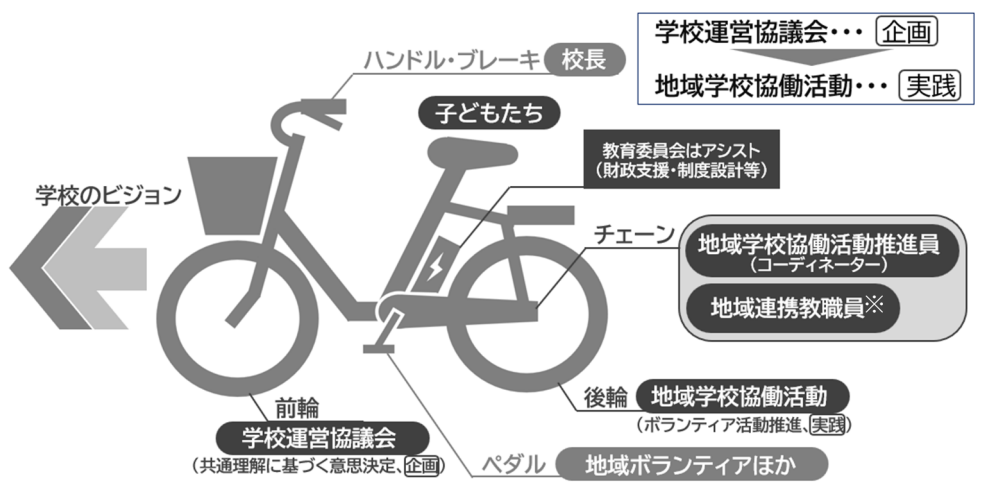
学校運営協議会・・・ 企画

地域学校協働活動・・・ 実践

ハンドル・ブレーキ 校長

子どもたち

教育委員会はアシスト
（財政支援・制度設計等）

学校のビジョン

チェーン

地域学校協働活動推進員
（コーディネーター）

地域連携教職員※

後輪 地域学校協働活動
（ボランティア活動推進、実践）

前輪
学校運営協議会
（共通理解に基づく意思決定、企画）

ペダル 地域ボランティアほか